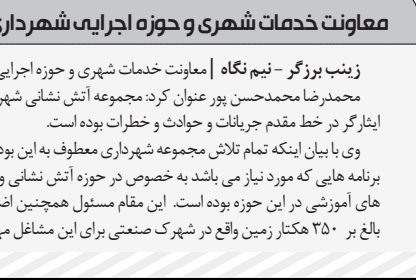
معاونت خدمات شهری و حوزه اجرایی شهردار

زینب برزگر - نیم نگاه | معاونت خدمات شهری و حوزه اجرایی
محمدرضا محمدحسن پور عنوان کرد: مجموعه آتش نشانی شهر
ایثارگر در خط مقدم جریانات و حوادث و خطرات بوده است.

وی با بیان اینکه تمام تلاش مجموعه شهرداری معطوف به این بود
برنامه هایی که مورد نیاز می باشد به خصوص در حوزه آتش نشانی و
های آموزشی در این حوزه بوده است. این مقام مسئول همچنین اض
بالغ بر ۳۵۰ هکتار زمین واقع در شهرک صنعتی برای این مشاغل م